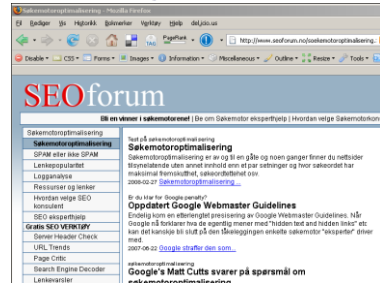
Søkemotoroptimalisering - Mozilla Firefox

Fil Rediger Vis Historikk Bokmerker Verktøy Hjelp del.icio.us

PageRank

http://www.seoforum.no/søkemotoroptimalisering

Disable CSS Forms Images Information Miscellaneous Outline Resize Tools

SEOforum

Bli en vinner i søkemotorene! | Bli om Søkemotor eksperthjelp | Hvordan velge Søkemotor

Søkemotoroptimalisering
Søkemotoroptimalisering
SPAM eller ikke SPAM
Lenkepopularitet
Logganalyse
Ressurser og lenker
Hvordan velge SEO konsulent
SEO eksperthjelp
Gratis SEO VERKTØY
Server Header Check
URL Trends
Page Critic
Search Engine Decoder
Lenkeverier

Test på søkemotoroptimalisering
Søkemotoroptimalisering
Søkemotoroptimalisering er av og til en gåte og noen ganger finner du nettsider tilsynelatende uten annet innhold enn et par setninger og hvor søkeordet har maksimal fremskutthet, søkeordtetthet osv.
2008-02-27 Søkemotoroptimalisering ...

Er du klar for Google penalty?
Oppdatert Google Webmaster Guidelines
Endelig kom en etterlengtet presisering av Google Webmaster Guidelines. Når Google nå forklarer hva de egentlig mener med "hidden text and hidden links" etc kan det kanskje bli slutt på den tåkeleggingen enkelte søkemotor "eksperter" driver med.
2007-06-22 Google straffer den som...

søkemotoroptimalisering
Google's Matt Cutts svarer på spørsmål om søkemotoroptimalisering